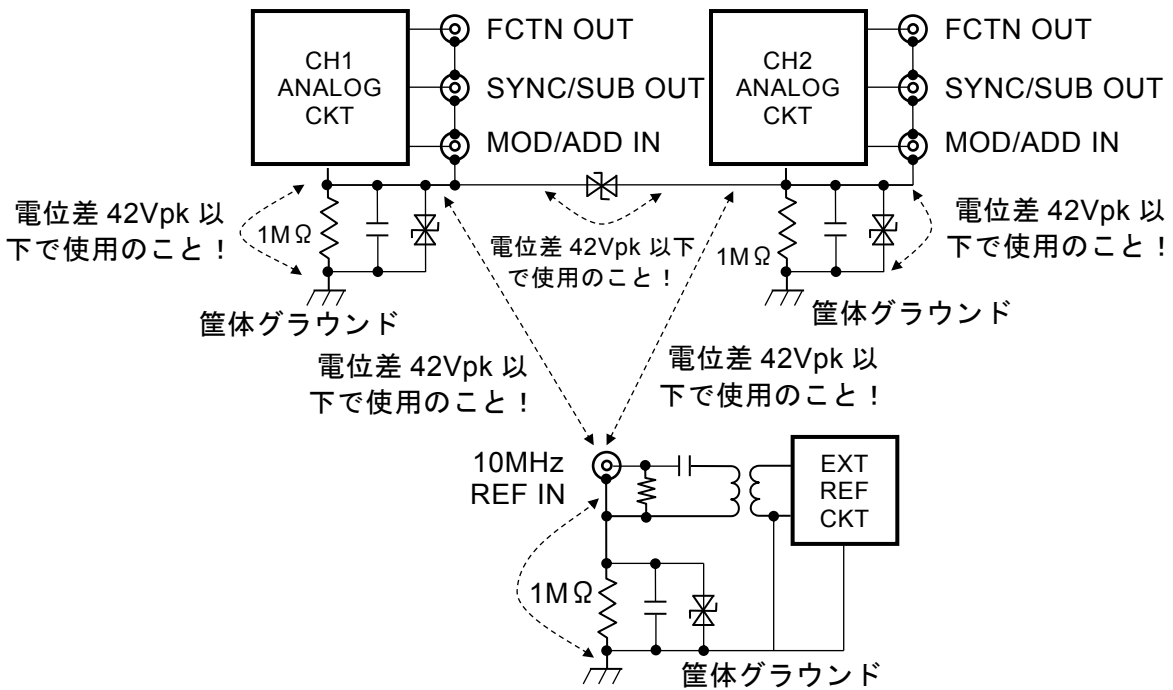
CH1
ANALOG
CKT

FCTN OUT
SYNC/SUB OUT
MOD/ADD IN

CH2
ANALOG
CKT

FCTN OUT
SYNC/SUB OUT
MOD/ADD IN

電位差 42Vpk 以下で使用のこと！

1MΩ

電位差 42Vpk 以下で使用のこと！

1MΩ

電位差 42Vpk 以下で使用のこと！

筐体グラウンド

筐体グラウンド

電位差 42Vpk 以下で使用のこと！

電位差 42Vpk 以下で使用のこと！

10MHz
REF IN

EXT
REF
CKT

1MΩ

筐体グラウンド